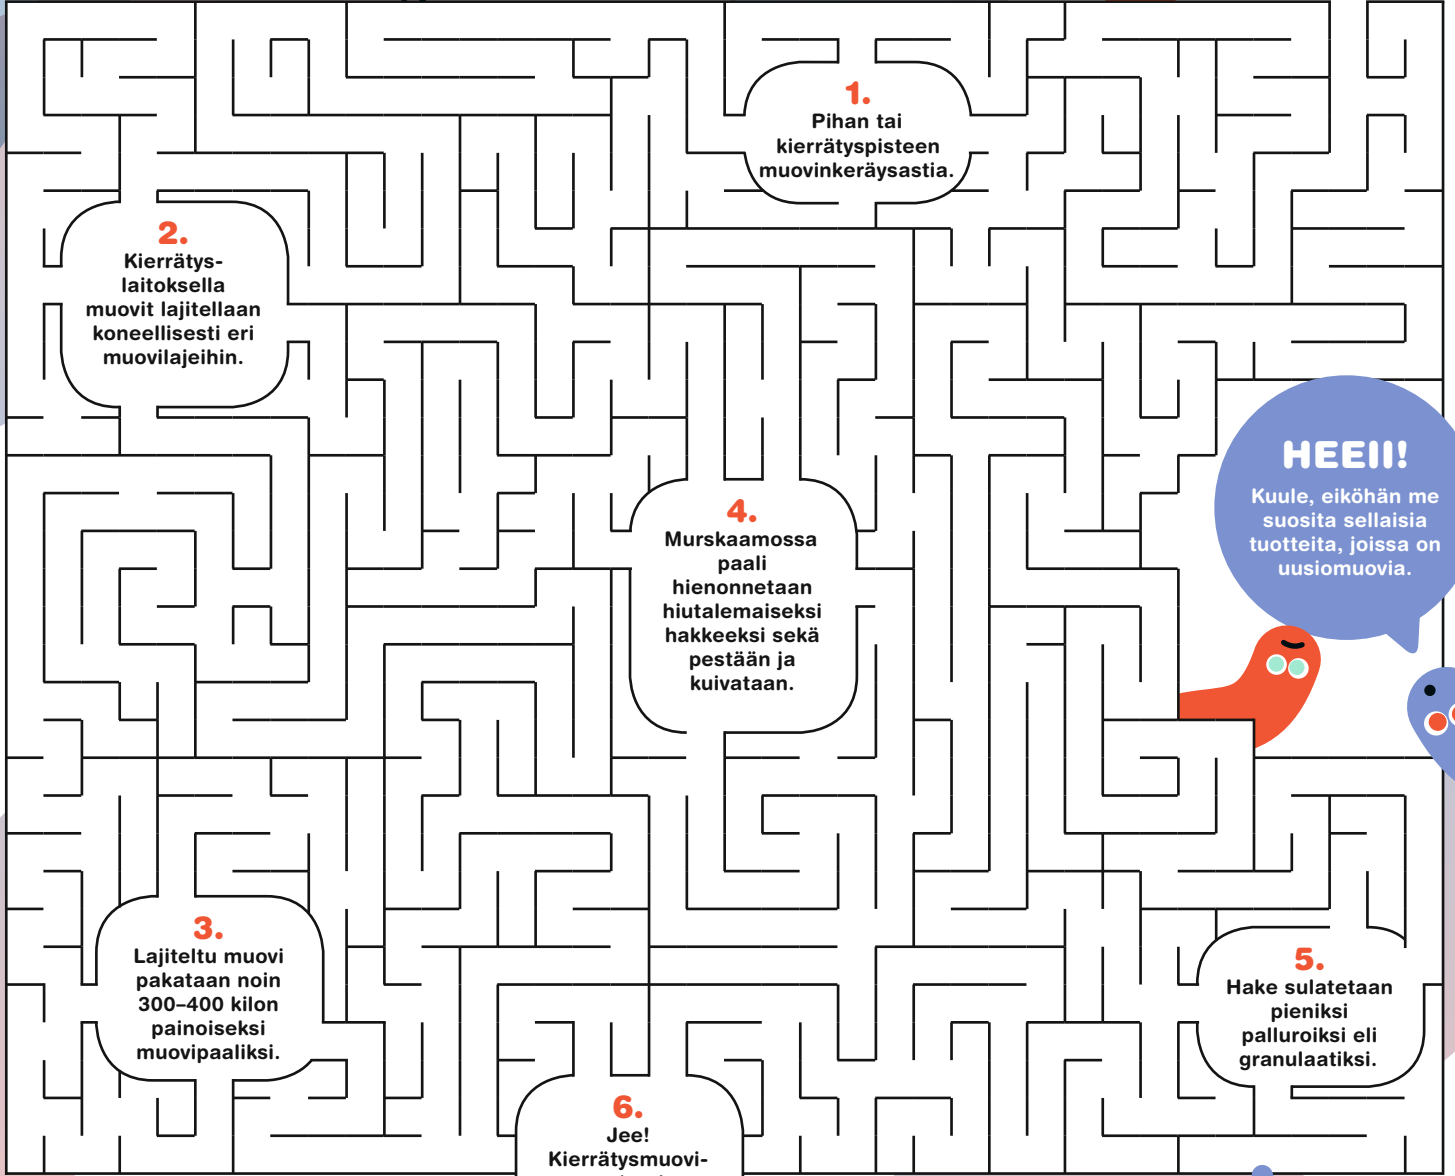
1.
Pihan tai kierrätyspisteen muovinkeräysastia.

2.
Kierrätyslaitoksella muovit lajitellaan koneellisesti eri muovilajeihin.

HEEII!
Kuule, eiköhän me suosita sellaisia tuotteita, joissa on uusiomuovia.

4.
Murskaamossa paali hienonnetaan hiutalemaiseksi hakkeeksi sekä pestään ja kuivataan.

3.
Lajiteltu muovi pakataan noin 300–400 kilon painoiseksi muovipaaliksi.

5.
Hake sulatetaan pieniksi palluroiksi eli granulaatiksi.

6.
Jee!
Kierrätysmuovi-
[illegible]